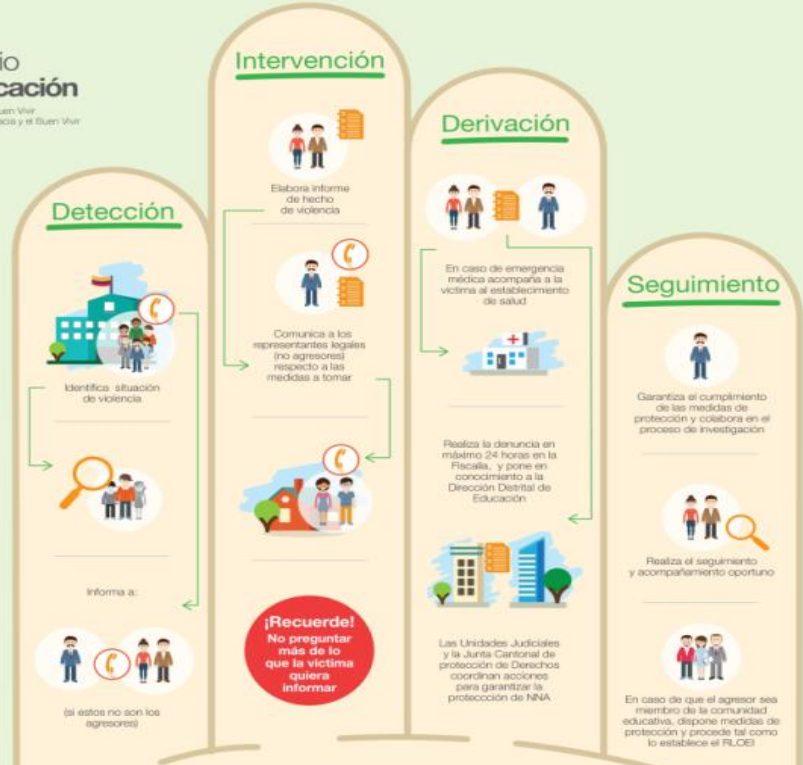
io
cación
uen Vivir
cia y el Buen Vivir

Intervención

Elabora informe de hecho de violencia

Comunica a los representantes legales (no agresores) respecto a las medidas a tomar

¡Recuerde!
No preguntar más de lo que la víctima quiera informar

Derivación

En caso de emergencia médica acompaña a la víctima al establecimiento de salud

Realiza la denuncia en máximo 24 horas en la Fiscalía, y pone en conocimiento a la Dirección Distrital de Educación

Las Unidades Judiciales y la Junta Cantonal de protección de Derechos coordinan acciones para garantizar la proteccción de NNA

Detección

Identifica situación de violencia

Informa a:

(si estos no son los agresores)

Seguimiento

Garantiza el cumplimiento de las medidas de protección y colabora en el proceso de investigación

Realiza el seguimiento y acompañamiento oportuno

En caso de que el agresor sea miembro de la comunidad educativa, dispone medidas de protección y procede tal como lo establece el RLOEI